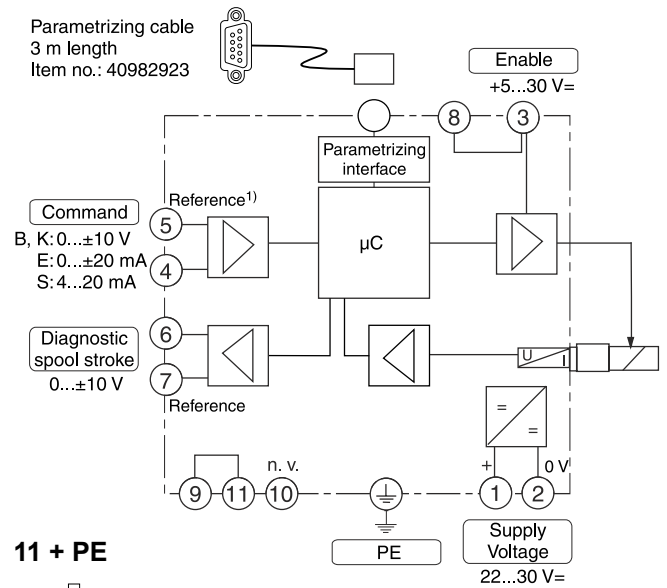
Parametrizing cable
3 m length
Item no.: 40982923

Enable
+5...30 V=

8
3

Parametrizing interface

Reference$^{1)}$

Command
B, K: 0...±10 V
E: 0...±20 mA
S: 4...20 mA

5
4

μC

Diagnostic spool stroke
0...±10 V

6
7

Reference

U
I

=
=

+
0 V

n. v.

9
11
10
1
2

11 + PE

PE

Supply Voltage
22...30 V=